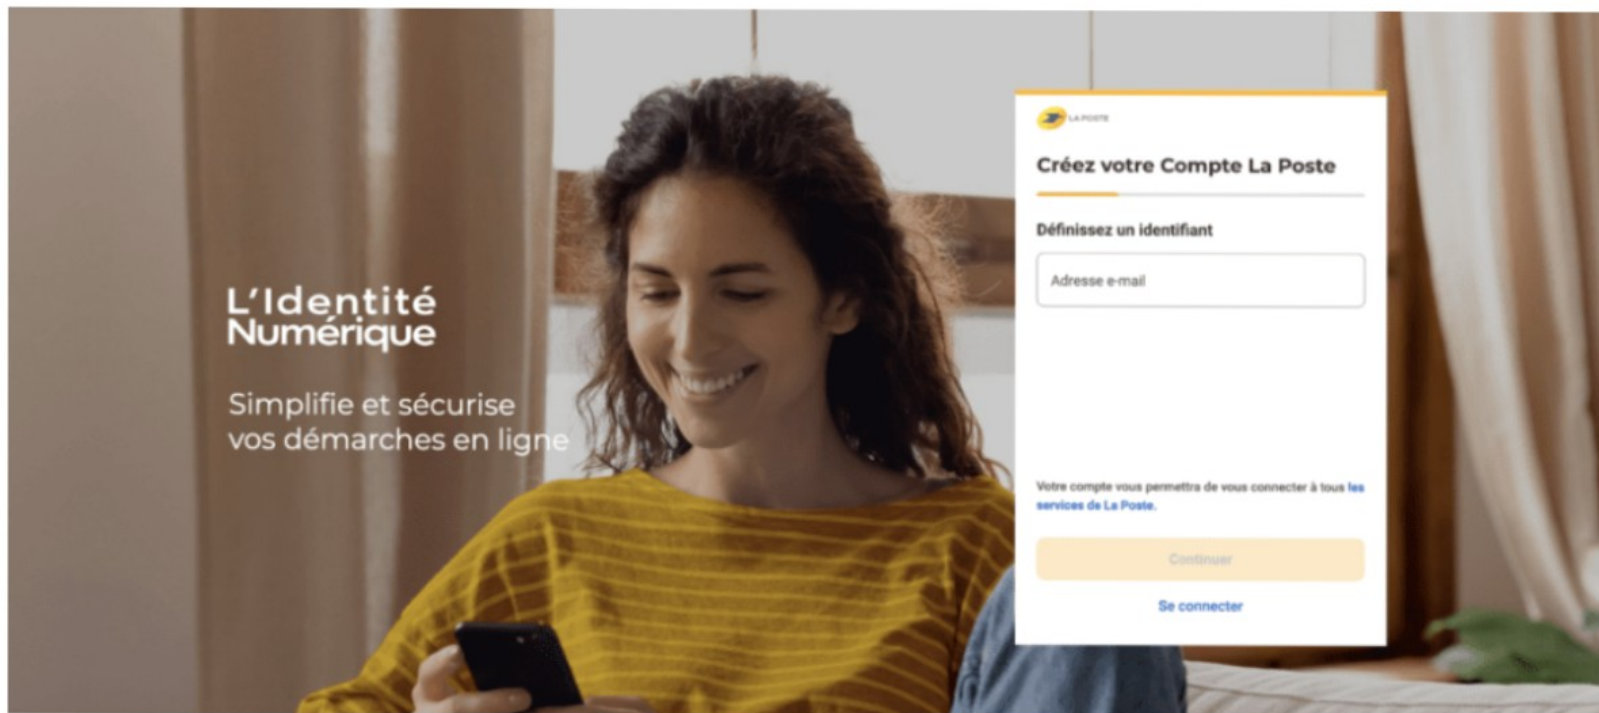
L'Identité Numérique

Simplifie et sécurise vos démarches en ligne

LA POSTE

Créez votre Compte La Poste

Définissez un identifiant

Adresse e-mail

Votre compte vous permettra de vous connecter à tous les services de La Poste.

Continuer

Se connecter